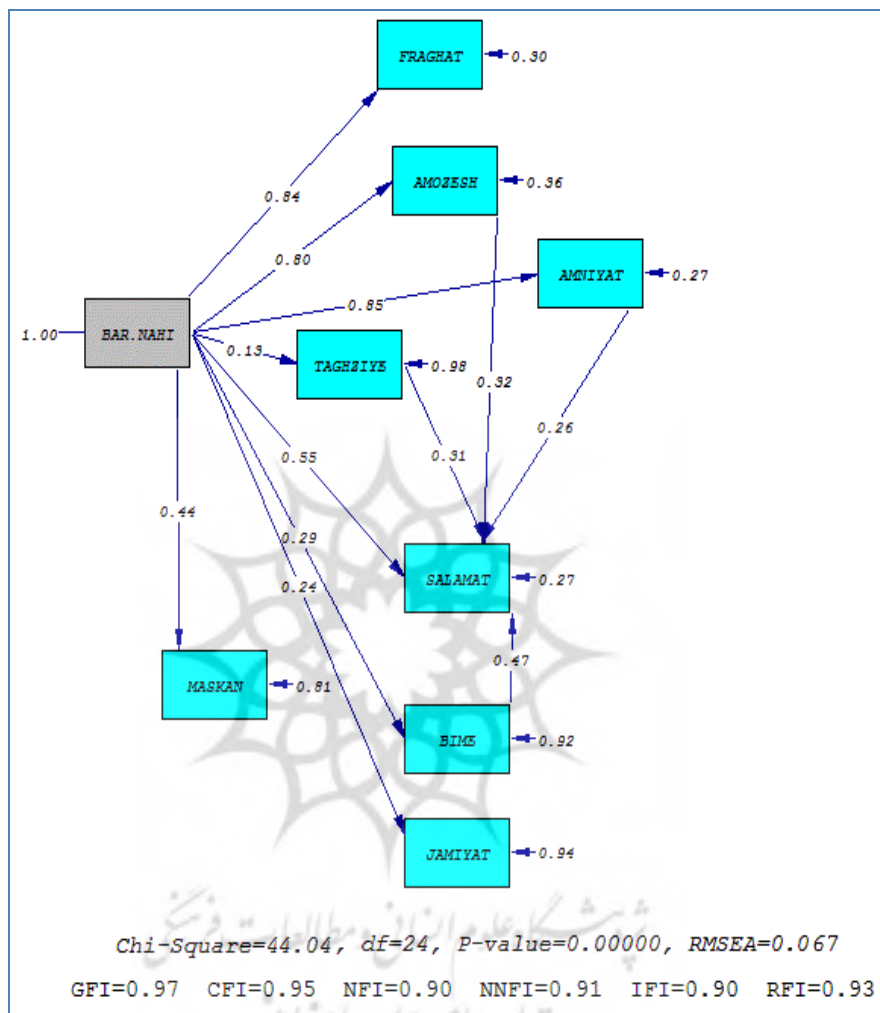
FRAGHAT 0.30

AMOZESH 0.36

AMNIYAT 0.27

TAGHZIYE 0.98

BAR.NAHI

1.00

0.84

0.80

0.85

0.13

0.32

0.26

0.31

0.55

0.44

0.29

0.24

SALAMAT 0.27

0.47

MASKAN 0.81

BIME 0.92

JAMIYAT 0.94

پژوهشگاه علوم انسانی و مطالعات فرهنگی

Chi-Square=44.04, df=24, P-value=0.00000, RMSEA=0.067

GFI=0.97 CFI=0.95 NFI=0.90 NNFI=0.91 IFI=0.90 RFI=0.93